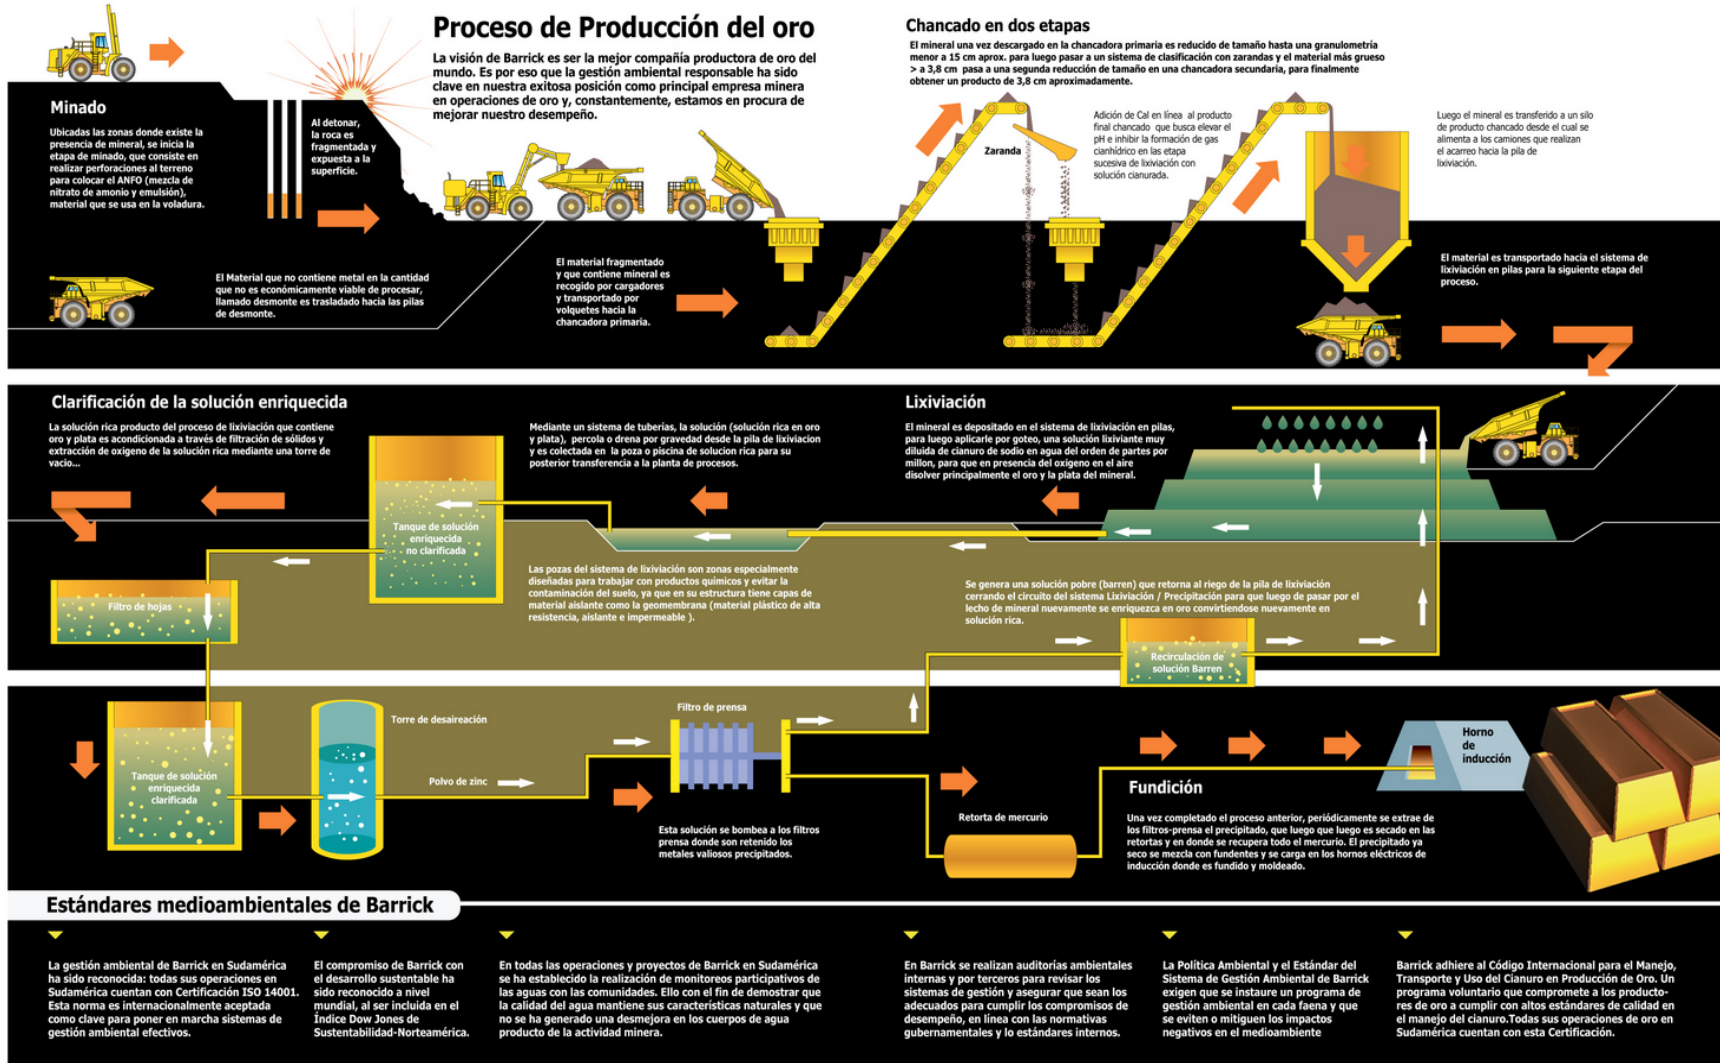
Proceso de Producción del oro

La visión de Barrick es ser la mejor compañía productora de oro del mundo. Es por eso que la gestión ambiental responsable ha sido clave en nuestra exitosa posición como principal empresa minera en operaciones de oro y, constantemente, estamos en procura de mejorar nuestro desempeño.

Minado

Ubicadas las zonas donde existe la presencia de mineral, se inicia la etapa de minado, que consiste en realizar perforaciones al terreno para colocar el ANFO (mezcla de nitrato de amonio y emulsión), material que se usa en la voladura.

Al detonar, la roca es fragmentada y expuesta a la superficie.

El Material que no contiene metal en la cantidad que no es económicamente viable de procesar, llamado desmonte es trasladado hacia las pilas de desmonte.

El material fragmentado y que contiene mineral es recogido por cargadores y transportado por volquetes hacia la chancadora primaria.

Chancado en dos etapas

El mineral una vez descargado en la chancadora primaria es reducido de tamaño hasta una granulometría menor a 15 cm aprox. para luego pasar a un sistema de clasificación con zarandas y el material más grueso > a 3,8 cm pasa a una segunda reducción de tamaño en una chancadora secundaria, para finalmente obtener un producto de 3,8 cm aproximadamente.

Zaranda

Adición de Cal en línea al producto final chancado que busca elevar el pH e inhibir la formación de gas cianhídrico en las etapa sucesiva de lixiviación con solución cianurada.

Luego el mineral es transferido a un silo de producto chancado desde el cual se alimenta a los camiones que realizan el acarreo hacia la pila de lixiviación.

El material es transportado hacia el sistema de lixiviación en pilas para la siguiente etapa del proceso.

Clarificación de la solución enriquecida

La solución rica producto del proceso de lixiviación que contiene oro y plata es acondicionada a través de filtración de sólidos y extracción de oxigeno de la solución rica mediante una torre de vacío...

Mediante un sistema de tuberías, la solución (solución rica en oro y plata), percola o drena por gravedad desde la pila de lixiviacion y es colectada en la poza o piscina de solucion rica para su posterior transferencia a la planta de procesos.

Lixiviación

El mineral es depositado en el sistema de lixiviación en pilas, para luego aplicarle por goteo, una solución lixiviante muy diluida de cianuro de sodio en agua del orden de partes por millon, para que en presencia del oxigeno en el aire disolver principalmente el oro y la plata del mineral.

Tanque de solución enriquecida no clarificada

Filtro de hojas

Las pozas del sistema de lixiviación son zonas especialmente diseñadas para trabajar con productos químicos y evitar la contaminación del suelo, ya que en su estructura tiene capas de material aislante como la geomembrana (material plástico de alta resistencia, aislante e impermeable ).

Se genera una solución pobre (barren) que retorna al riego de la pila de lixiviación cerrando el circuito del sistema Lixiviación / Precipitación para que luego de pasar por el lecho de mineral nuevamente se enriquezca en oro convirtiendose nuevamente en solución rica.

Recirculación de solución Barren

Tanque de solución enriquecida clarificada

Torre de desaireación

Polvo de zinc

Filtro de prensa

Esta solución se bombea a los filtros prensa donde son retenido los metales valiosos precipitados.

Retorta de mercurio

Horno de inducción

Fundición

Una vez completado el proceso anterior, periódicamente se extrae de los filtros-prensa el precipitado, que luego que luego es secado en las retortas y en donde se recupera todo el mercurio. El precipitado ya seco se mezcla con fundentes y se carga en los hornos eléctricos de inducción donde es fundido y moldeado.

Estándares medioambientales de Barrick

La gestión ambiental de Barrick en Sudamérica ha sido reconocida: todas sus operaciones en Sudamérica cuentan con Certificación ISO 14001. Esta norma es internacionalmente aceptada como clave para poner en marcha sistemas de gestión ambiental efectivos.

El compromiso de Barrick con el desarrollo sustentable ha sido reconocido a nivel mundial, al ser incluida en el Índice Dow Jones de Sustentabilidad-Norteamérica.

En todas las operaciones y proyectos de Barrick en Sudamérica se ha establecido la realización de monitoreos participativos de las aguas con las comunidades. Ello con el fin de demostrar que la calidad del agua mantiene sus características naturales y que no se ha generado una desmejora en los cuerpos de agua producto de la actividad minera.

En Barrick se realizan auditorías ambientales internas y por terceros para revisar los sistemas de gestión y asegurar que sean los adecuados para cumplir los compromisos de desempeño, en línea con las normativas gubernamentales y lo estándares internos.

La Política Ambiental y el Estándar del Sistema de Gestión Ambiental de Barrick exigen que se instaure un programa de gestión ambiental en cada faena y que se eviten o mitiguen los impactos negativos en el medioambiente

Barrick adhiere al Código Internacional para el Manejo, Transporte y Uso del Cianuro en Producción de Oro. Un programa voluntario que compromete a los productores de oro a cumplir con altos estándares de calidad en el manejo del cianuro.Todas sus operaciones de oro en Sudamérica cuentan con esta Certificación.